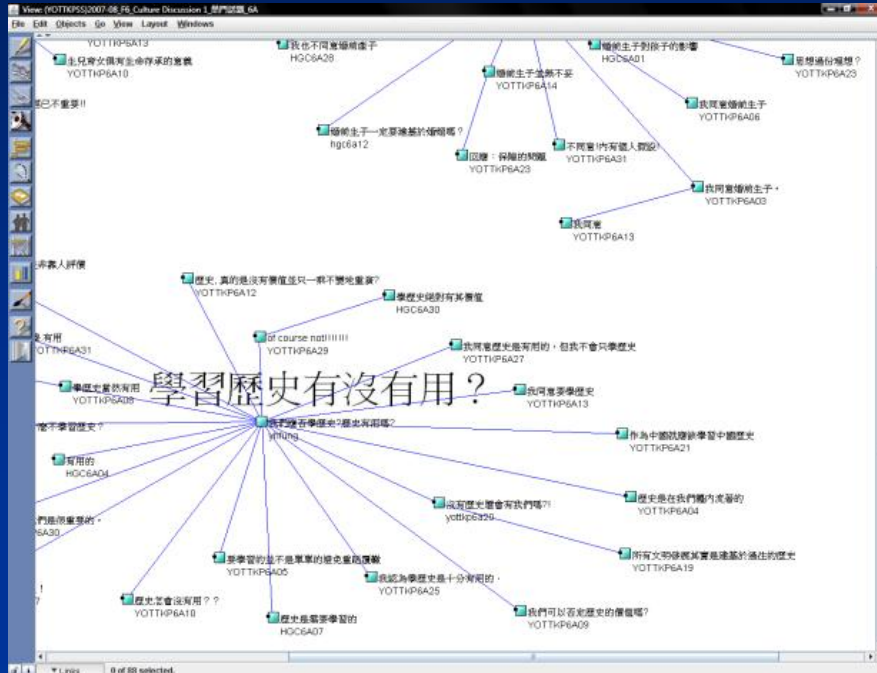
View: (YOTTKPSS)2007-08_F6_Culture Discussion 1_歷門試題_6A

File Edit Objects Go View Layout Windows

YOTTKP6A13

生兒育女偶有生命存承的意義
YOTTKP6A10

我也不同意婚前生子
HGC6A28

婚前生子對孩子的影響
HGC6A01

思想過份殭想？
YOTTKP6A23

婚前生子並無不妥
YOTTKP6A14

我同意婚前生子
YOTTKP6A06

已不重要!!

婚前生子一定要建基於婚姻嗎？
hgc6a12

回應：保險的問題
YOTTKP6A23

不同意!內有據人假設!
YOTTKP6A31

我同意婚前生子。
YOTTKP6A03

我同意
YOTTKP6A13

非靠人評價

歷史, 真的是沒有價值並只一顆不變地重複?
YOTTKP6A12

學歷史絕對有其價值
HGC6A30

of course not!!!!!!
YOTTKP6A29

是有用
YOTTKP6A31

我同意歷史是有用的，但我不會只學歷史
YOTTKP6A27

學習歷史有沒有用？

學歷史當然有用
YOTTKP6A08

我同意要學歷史
YOTTKP6A13

應不應學習歷史？

我們應否學歷史?歷史有用嗎?
ynfung

作為中國就應該學習中國歷史
YOTTKP6A21

有用的
HGC6A04

歷史是在我們體內流着的
YOTTKP6A04

沒有歷史那會有我們嗎?!
yottkp6a20

們是很重要的。
6A30

所有文明發展其實是建基於過往的歷史
YOTTKP6A19

要學習的並不是單單的歷史重路覆轍
YOTTKP6A05

我認為學歷史是十分有用的。
YOTTKP6A25

歷史怎會沒有用？？
YOTTKP6A18

我們可以否定歷史的價值嗎?
YOTTKP6A09

歷史是需要學習的
HGC6A07

Links

0 of 88 selected.